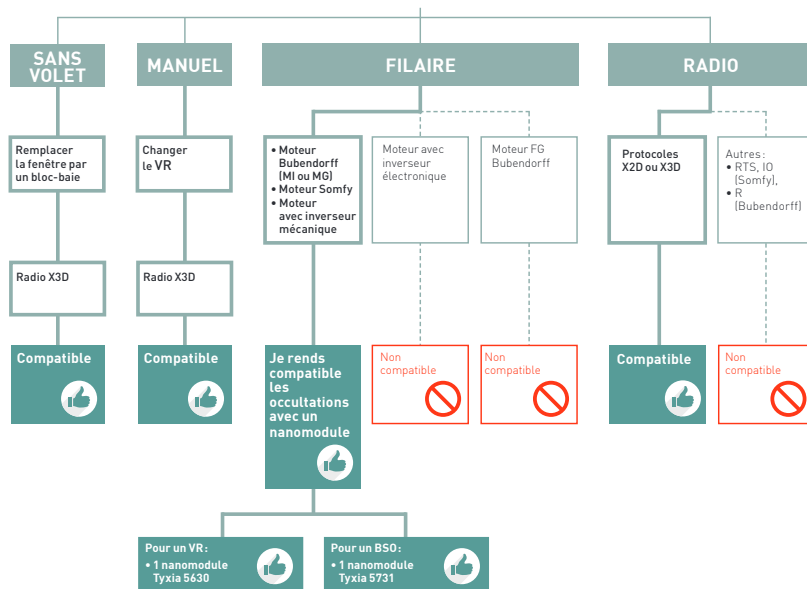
SANS VOLET

MANUEL

FILAIRE

RADIO

Remplacer la fenêtre par un bloc-baie

Changer le VR

• Moteur Bubendorff (MI ou MG)
• Moteur Somfy
• Moteur avec inverseur mécanique

Moteur avec inverseur électronique

Moteur FG Bubendorff

Protocoles X2D ou X3D

Autres :
• RTS, IO (Somfy),
• R (Bubendorff)

Radio X3D

Radio X3D

Compatible

Compatible

Je rends compatible les occultations avec un nanomodule

Non compatible

Non compatible

Compatible

Non compatible

Pour un VR :
• 1 nanomodule Tyxia 5630

Pour un BSO :
• 1 nanomodule Tyxia 5731